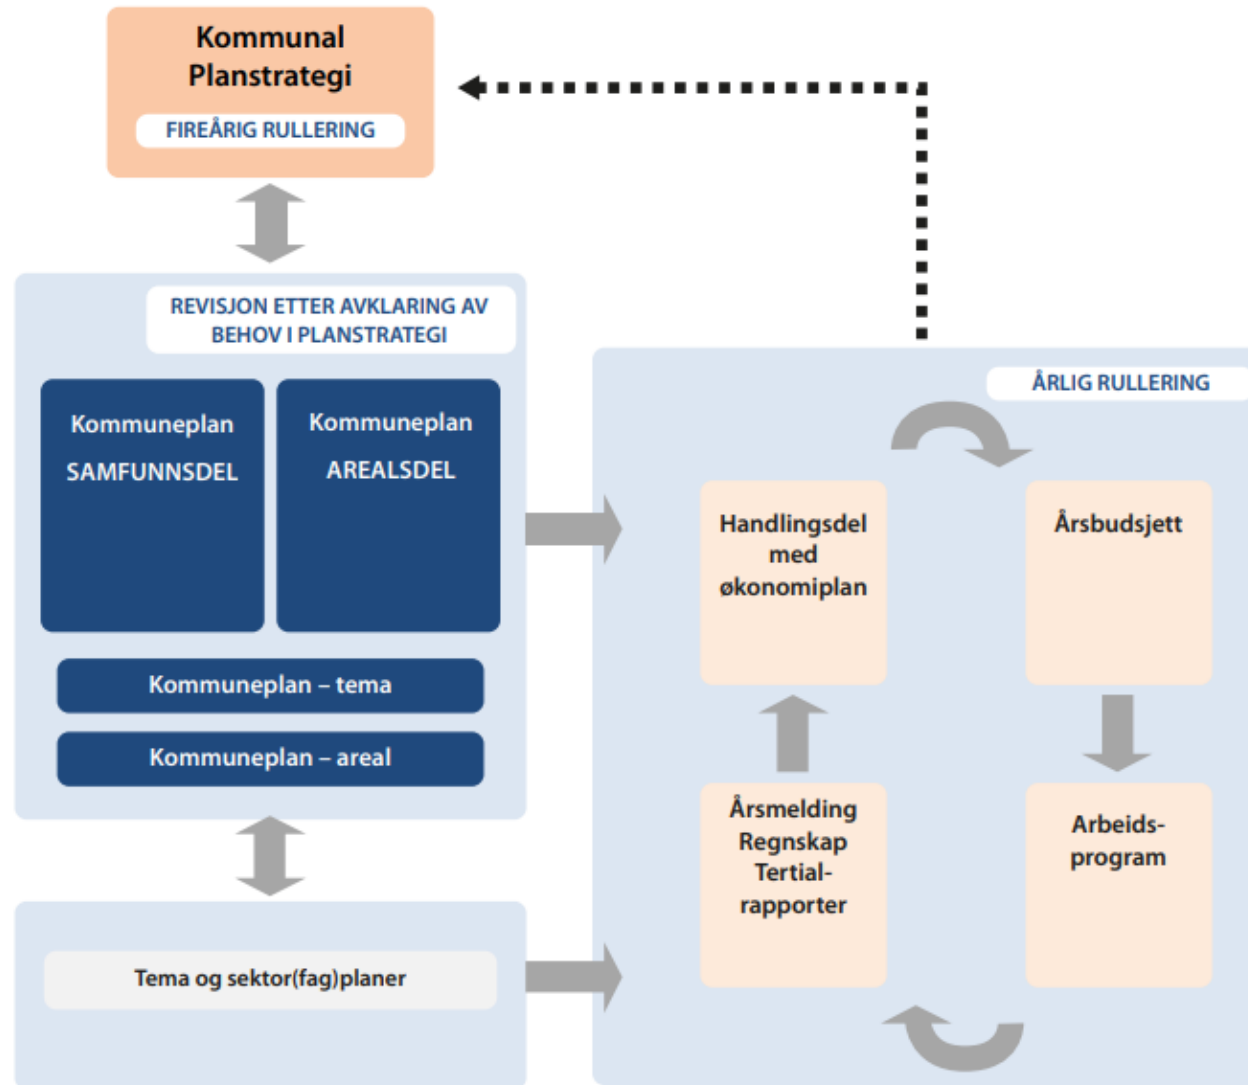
Kommunal Planstrategi

FIREÅRIG RULLERING

REVISJON ETTER AVKLARING AV BEHOV I PLANSTRATEGI

Kommuneplan SAMFUNNSDEL

Kommuneplan AREALSDEL

Kommuneplan – tema

Kommuneplan – areal

Tema og sektor(fag)planer

ÅRLIG RULLERING

Handlingsdel med økonomiplan

Årsbudsjett

Årsmelding Regnskap Tertial-rapporter

Arbeids-program